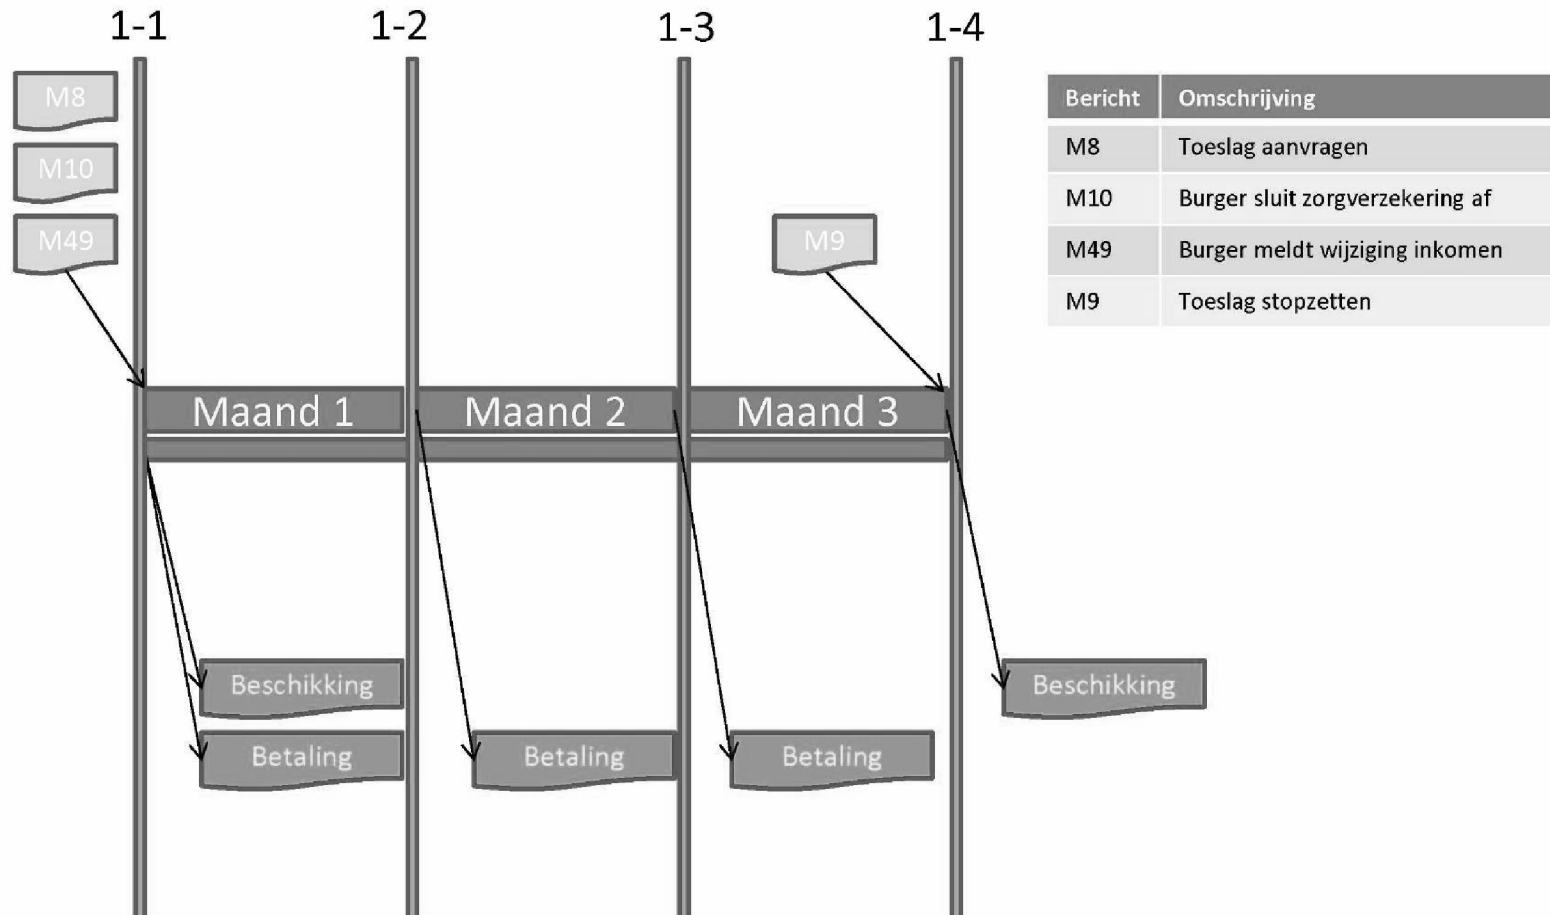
1-1 1-2 1-3 1-4

M8
M10
M49

M9

| Bericht | Omschrijving |
|---|---|
| M8 | Toeslag aanvragen |
| M10 | Burger sluit zorgverzekering af |
| M49 | Burger meldt wijziging inkomen |
| M9 | Toeslag stopzetten |

Maand 1 Maand 2 Maand 3

Beschikking
Betaling
Betaling
Betaling
Beschikking